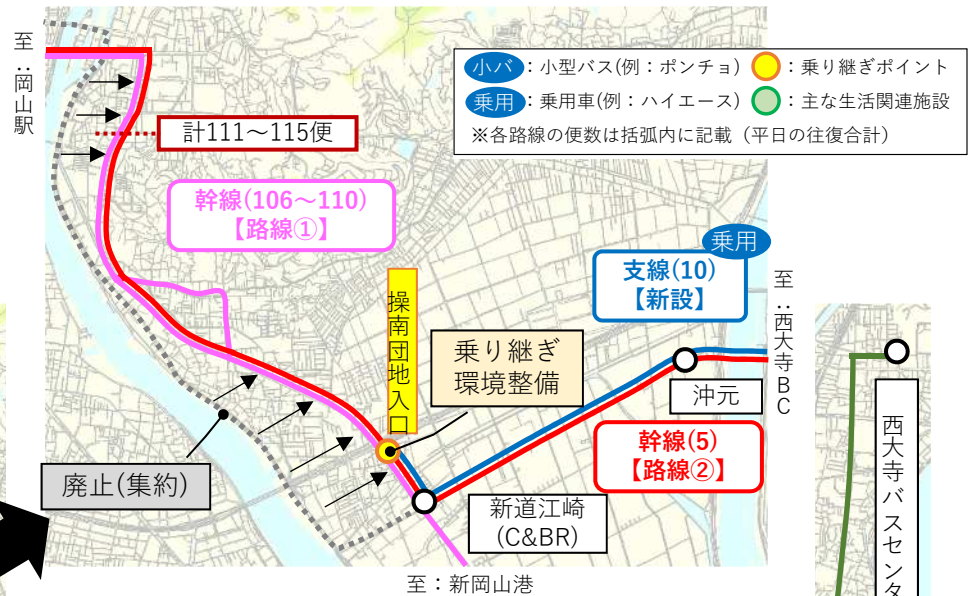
至：岡山駅

小バ：小型バス(例：ポンチョ)　：乗り継ぎポイント
乗用：乗用車(例：ハイエース)　：主な生活関連施設
※各路線の便数は括弧内に記載（平日の往復合計）

計111～115便

幹線(106～110)
【路線①】

乗用
支線(10)
【新設】

至：西大寺BC

操南団地入口

乗り継ぎ
環境整備

沖元

幹線(5)
【路線②】

廃止(集約)

新道江崎
(C&BR)

至：新岡山港

西大寺バスセンタ